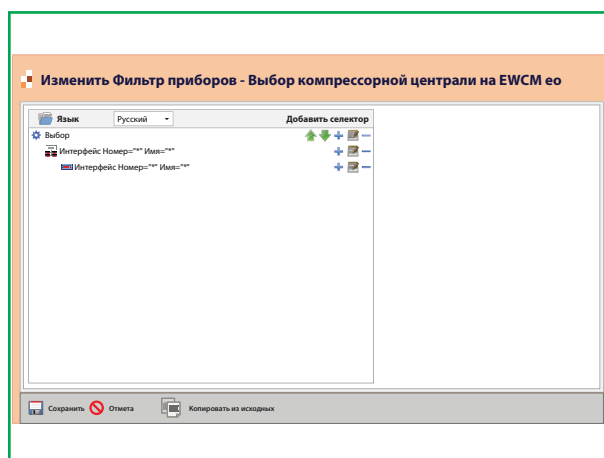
Изменить Фильтр приборов - Выбор компрессорной централи на EWCM eo

Язык Русский Добавить селектор

Выбор

Интерфейс Номер="*" Имя="*"

Интерфейс Номер="*" Имя="*"

Сохранить Отмета Копировать из исходных